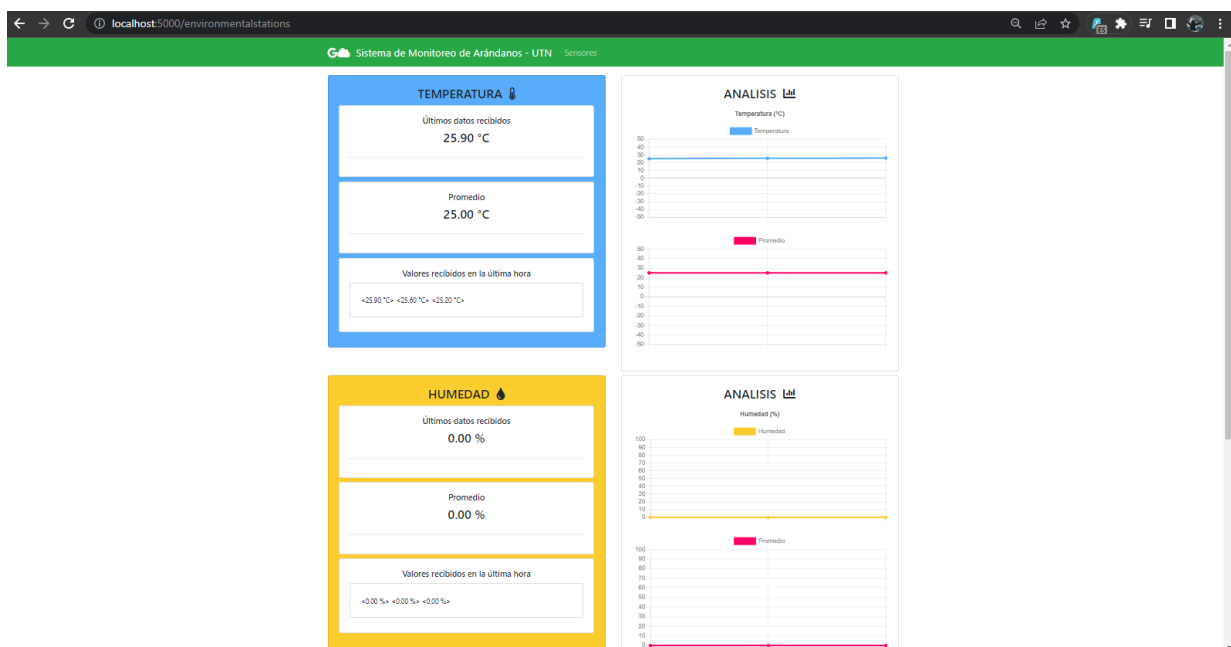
localhost:5000/environmentalstations

Sistema de Monitoreo de Arándanos - UTN Sensores

TEMPERATURA

Últimos datos recibidos
25.90 °C

Promedio
25.00 °C

Valores recibidos en la última hora
<25.90 °C> <25.60 °C> <25.20 °C>

ANALISIS

Temperatura (°C)
Temperatura
50 40 30 20 10 0 -10 -20 -30 -40 -50

Promedio
50 40 30 20 10 0 -10 -20 -30 -40 -50

HUMEDAD

Últimos datos recibidos
0.00 %

Promedio
0.00 %

Valores recibidos en la última hora
<0.00 %> <0.00 %> <0.00 %>

ANALISIS

Humedad (%)
Humedad
100 90 80 70 60 50 40 30 20 10 0

Promedio
100 90 80 70 60 50 40 30 20 10 0